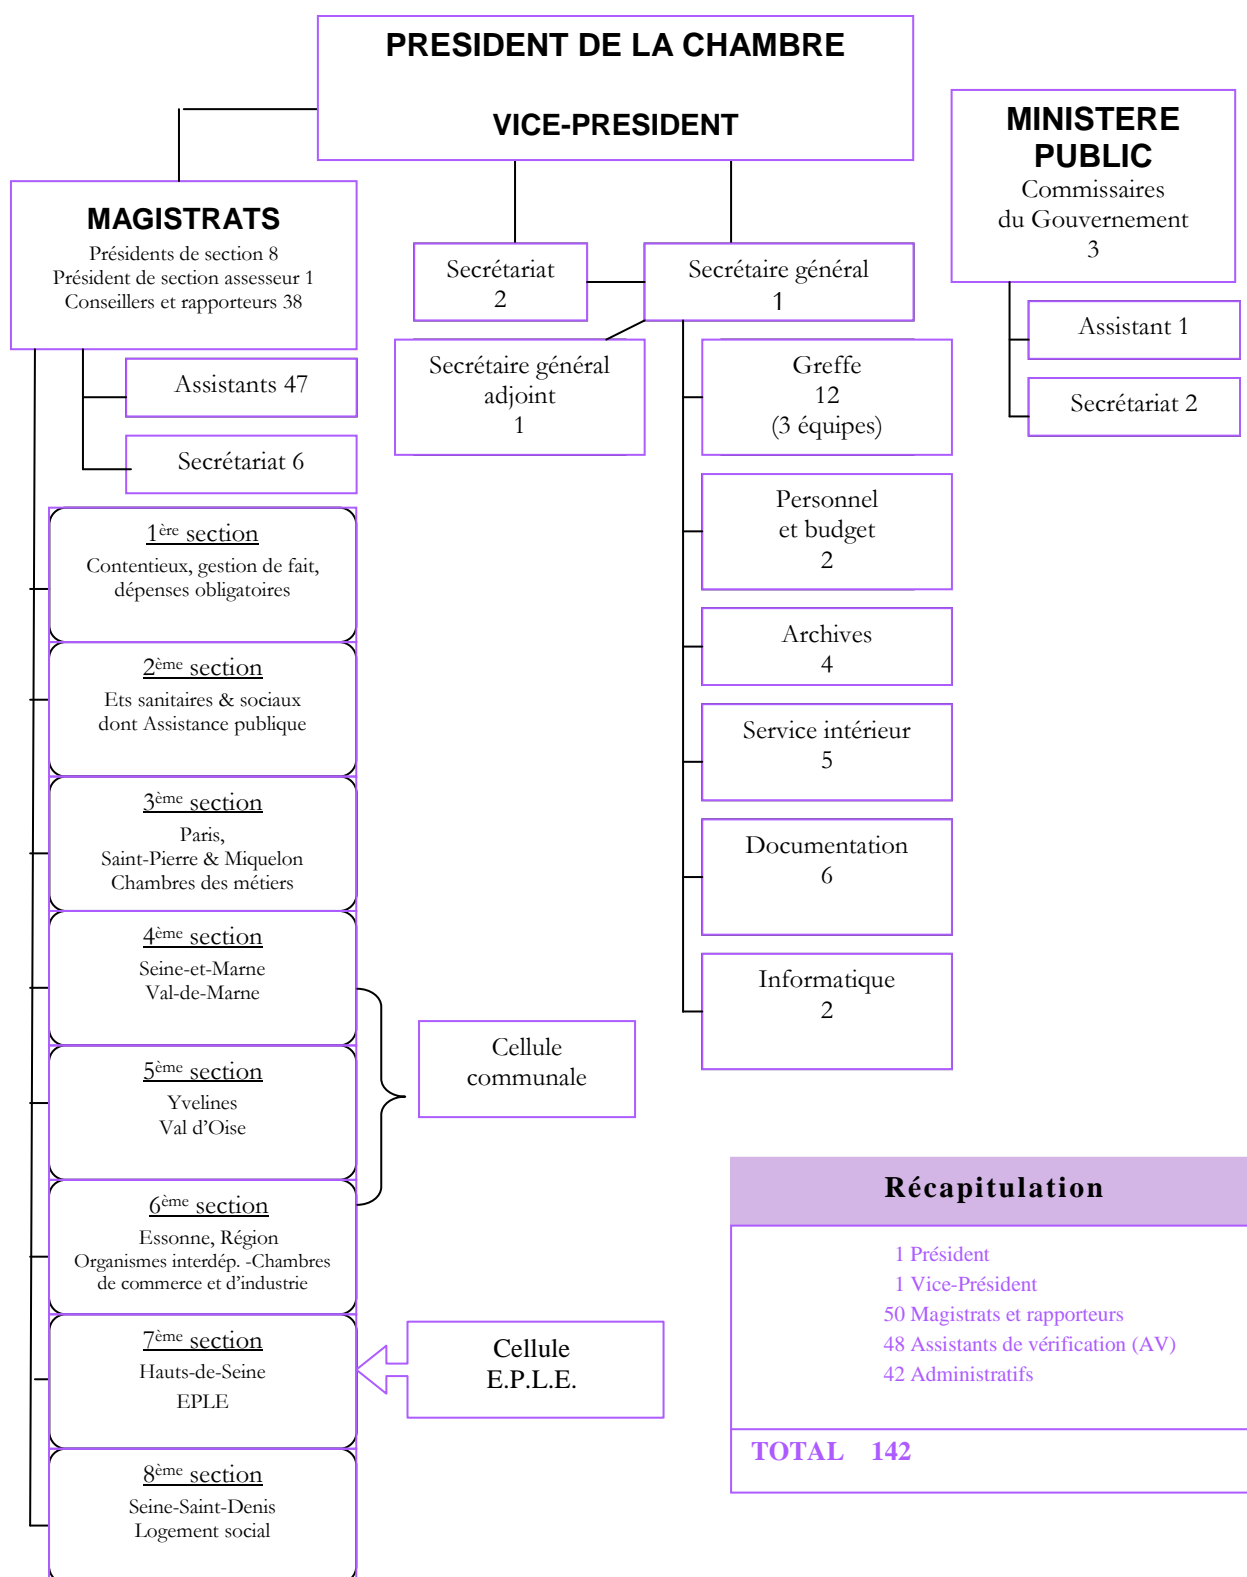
PRESIDENT DE LA CHAMBRE

VICE-PRESIDENT

MINISTERE PUBLIC
Commissaires du Gouvernement
3

Assistant 1

Secrétariat 2

MAGISTRATS
Présidents de section 8
Président de section assesseur 1
Conseillers et rapporteurs 38

Assistants 47

Secrétariat 6

Secrétariat
2

Secrétaire général
1

Secrétaire général adjoint
1

Greffe
12
(3 équipes)

Personnel et budget
2

Archives
4

Service intérieur
5

Documentation
6

Informatique
2

1ère section
Contentieux, gestion de fait, dépenses obligatoires

2ème section
Ets sanitaires & sociaux dont Assistance publique

3ème section
Paris, Saint-Pierre & Miquelon Chambres des métiers

4ème section
Seine-et-Marne Val-de-Marne

5ème section
Yvelines Val d'Oise

Cellule communale

6ème section
Essonne, Région Organismes interdép. -Chambres de commerce et d'industrie

7ème section
Hauts-de-Seine EPLE

Cellule E.P.L.E.

8ème section
Seine-Saint-Denis Logement social

Récapitulation

1 Président
1 Vice-Président
50 Magistrats et rapporteurs
48 Assistants de vérification (AV)
42 Administratifs

TOTAL 142